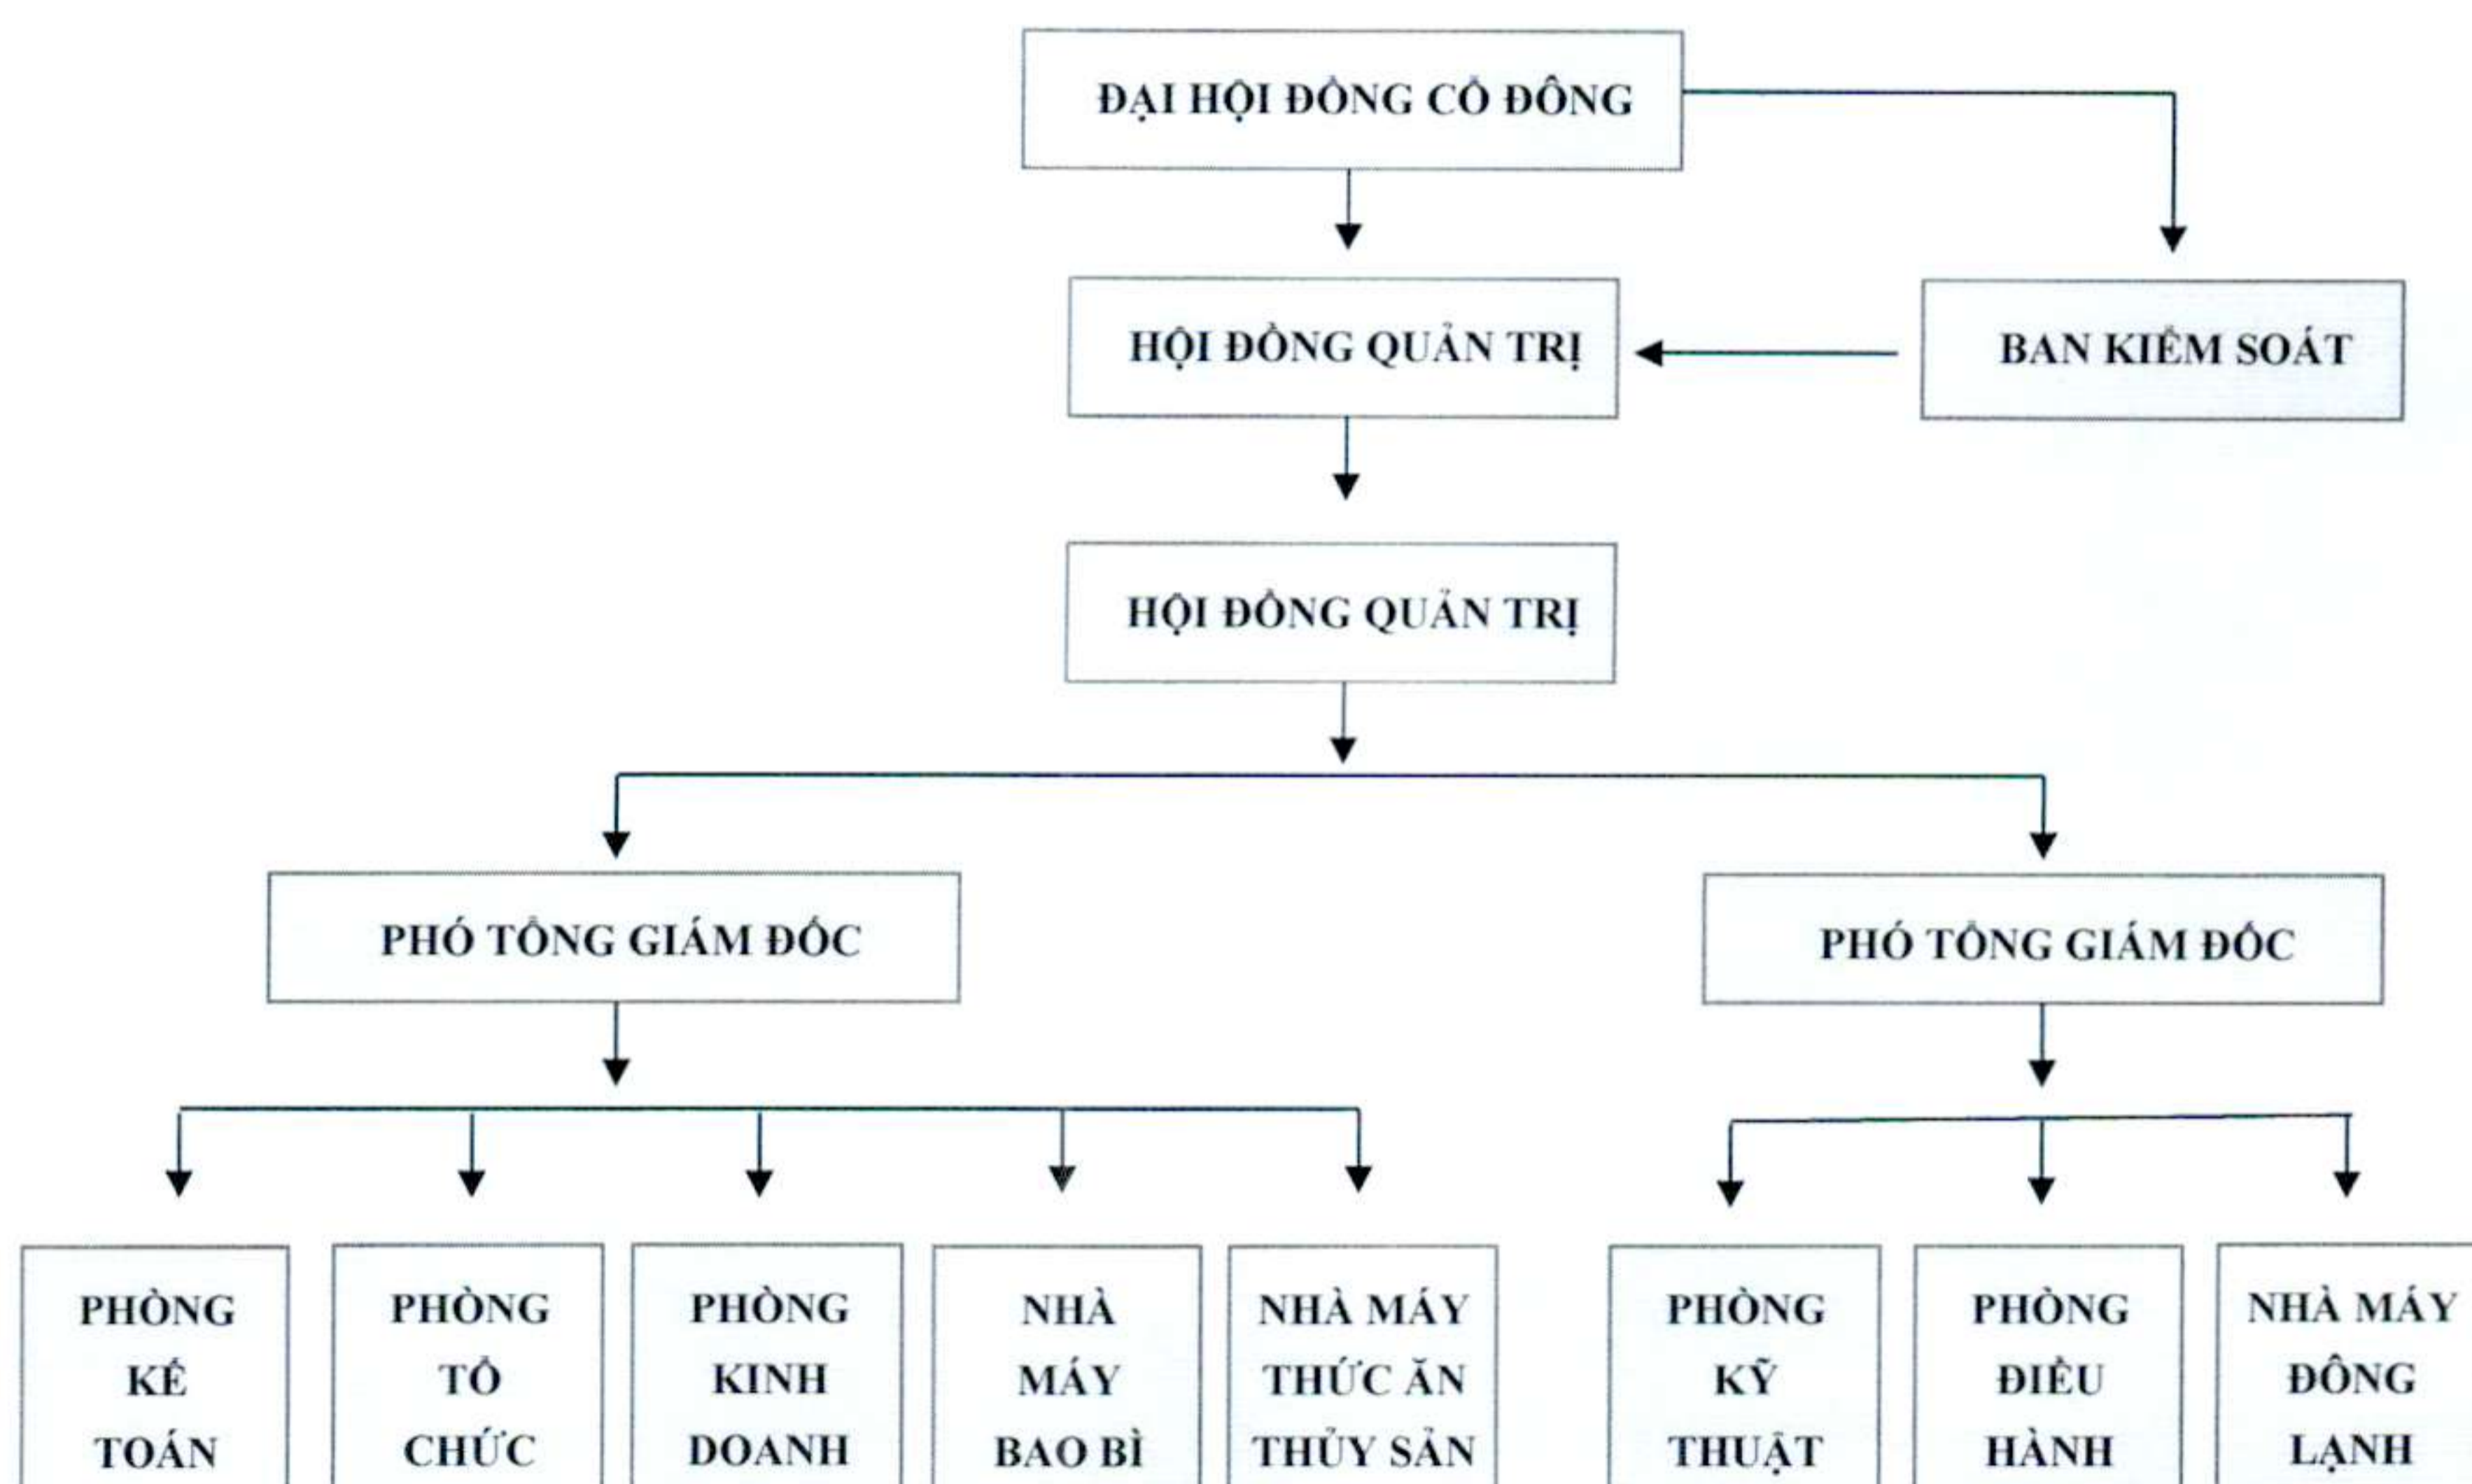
ĐẠI HỘI ĐỒNG CỔ ĐÔNG

HỘI ĐỒNG QUẢN TRỊ

BAN KIỂM SOÁT

HỘI ĐỒNG QUẢN TRỊ

PHÓ TỔNG GIÁM ĐỐC

PHÓ TỔNG GIÁM ĐỐC

PHÒNG KẾ TOÁN

PHÒNG TỔ CHỨC

PHÒNG KINH DOANH

NHÀ MÁY BAO BÌ

NHÀ MÁY THỨC ĂN THỦY SẢN

PHÒNG KỸ THUẬT

PHÒNG ĐIỀU HÀNH

NHÀ MÁY ĐÔNG LẠNH